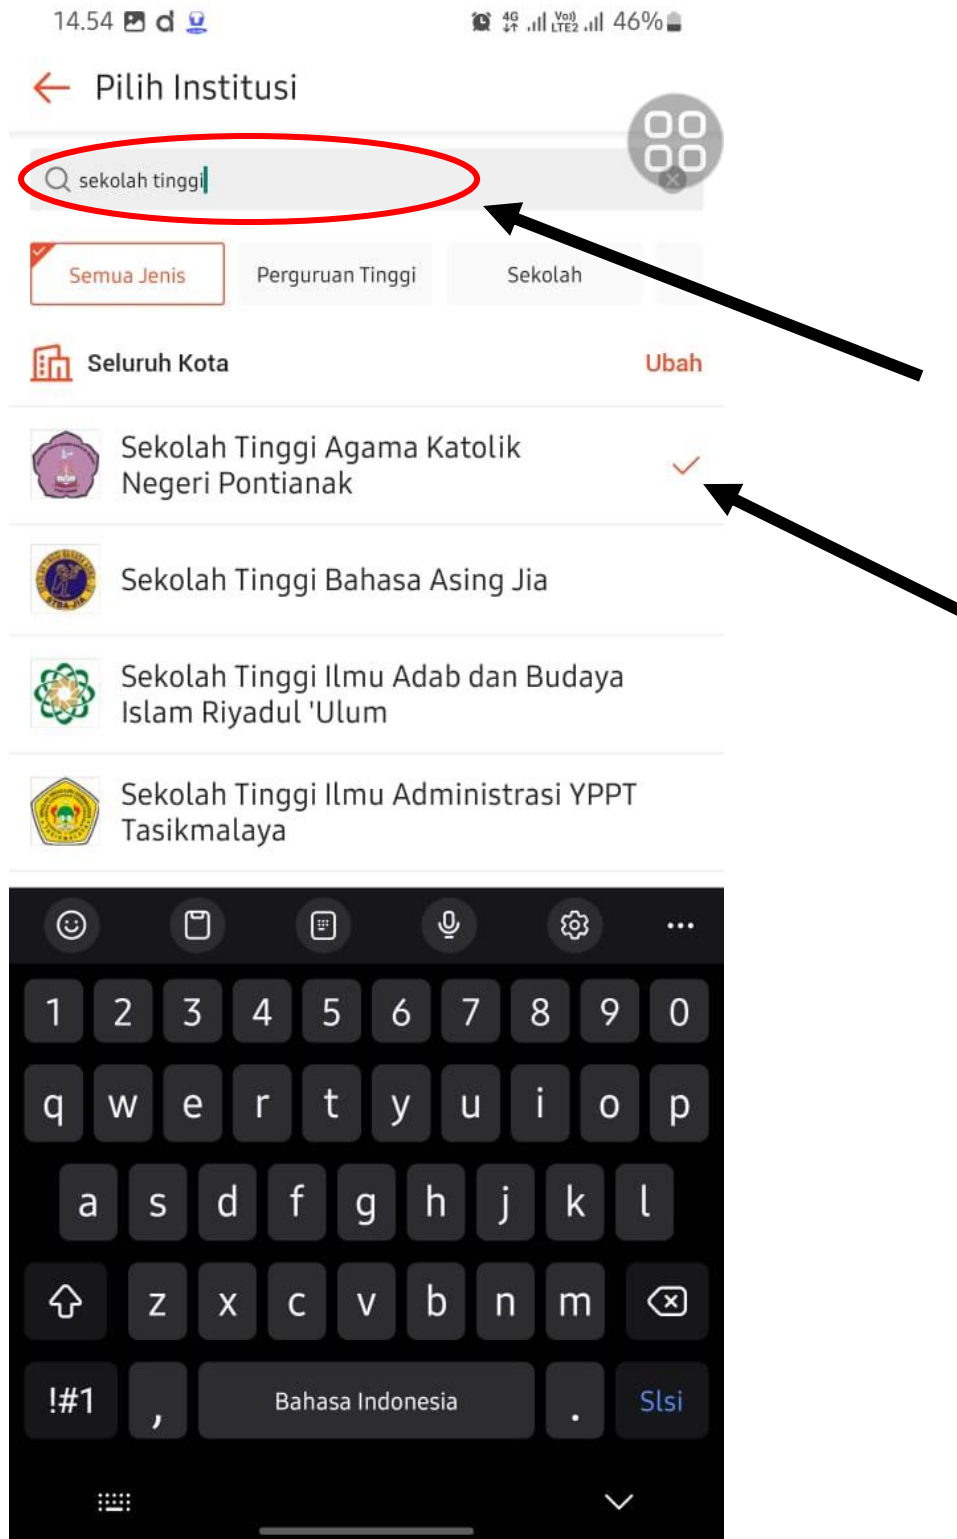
14.54 46%

Pilih Institusi

sekolah tinggi

Semua Jenis
Perguruan Tinggi
Sekolah

Seluruh Kota
Ubah

Sekolah Tinggi Agama Katolik Negeri Pontianak

Sekolah Tinggi Bahasa Asing Jia

Sekolah Tinggi Ilmu Adab dan Budaya Islam Riyadul 'Ulum

Sekolah Tinggi Ilmu Administrasi YPPT Tasikmalaya

1 2 3 4 5 6 7 8 9 0
q w e r t y u i o p
a s d f g h j k l
z x c v b n m
!#1 , Bahasa Indonesia . Slsi